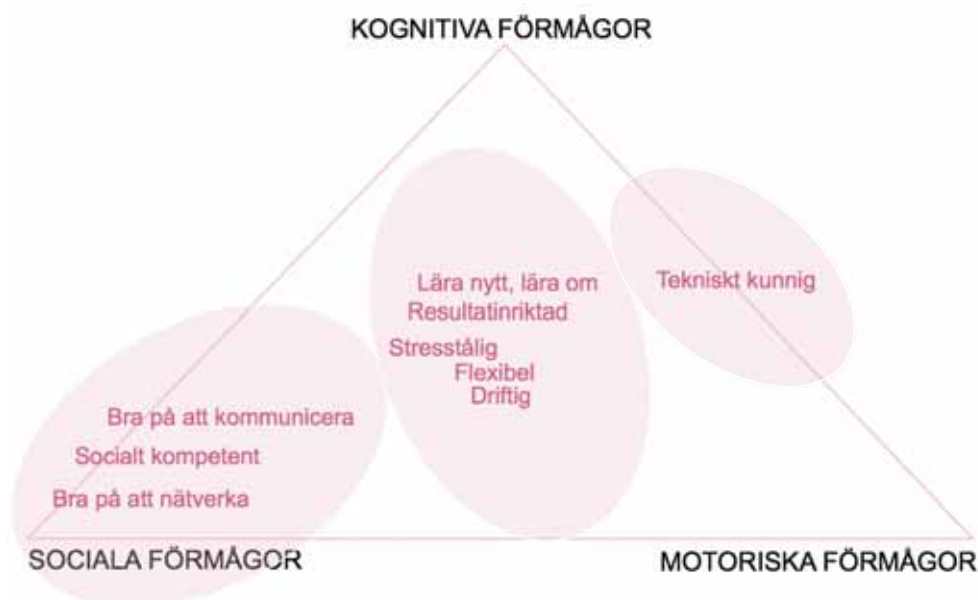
KOGNITIVA FÖRMÅGOR

Lära nytt, lära om
Resultatinriktad
Stresstålig
Flexibel
Driftig

Tekniskt kunnig

Bra på att kommunicera
Socialt kompetent
Bra på att nätverka

SOCIALA FÖRMÅGOR

MOTORISKA FÖRMÅGOR